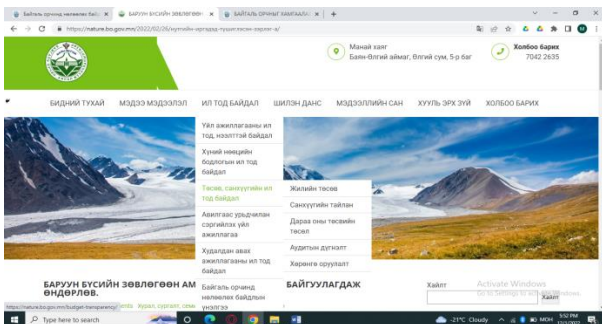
Байгаль орчинд нөлөөлөх байд... × | БАРУУН БҮСИЙН ЗӨВЛӨГӨӨН × | БАЙГАЛЬ ОРЧНЫГ ХАМГААЛАХ × | +

https://nature.bo.gov.mn/2022/02/26/хүчилтөрөгч-...

Манай хаяг
Баян-Өлгий аймаг, Өлгий сум, 5-р баг

Холбоо барих
7042 2635

БИДНИЙ ТУХАЙ   МЭДЭЭ МЭДЭЭЛЭЛ   ИЛ ТОД БАЙДАЛ   ШИЛЭН ДАНС   МЭДЭЭЛЛИЙН САН   ХУУЛЬ ЭРХ ЗҮЙ   ХОЛБОО БАРИХ

Үйл ажиллагааны ил тод, нээлттэй байдал
Хүний нөөцийн бодлогын ил тод байдал
Төсөв, санхүүгийн ил тод байдал
Авилгаас урьдчилан сэргийлэх үйл ажиллагаа
Худалдан авах ажиллагааны ил тод байдал
Байгаль орчинд нөлөөлөх байдлын үнэлгээ

Жилийн төсөв
Санхүүгийн тайлан
Дараа оны төсвийн төсөл
Аудитын дүгнэлт
Хөрөнгө оруулалт

БАРУУН БҮСИЙН ЗӨВЛӨГӨӨН АМ ... БАЙГУУЛАГДАЖ ӨНДӨРЛӨВ.

Хайлт
Хайх

Activate Windows
Go to Settings to activate Windows.

https://nature.bo.gov.mn/budget-transparency/

Type here to search

-21°C Cloudy   MOH   5:52 PM